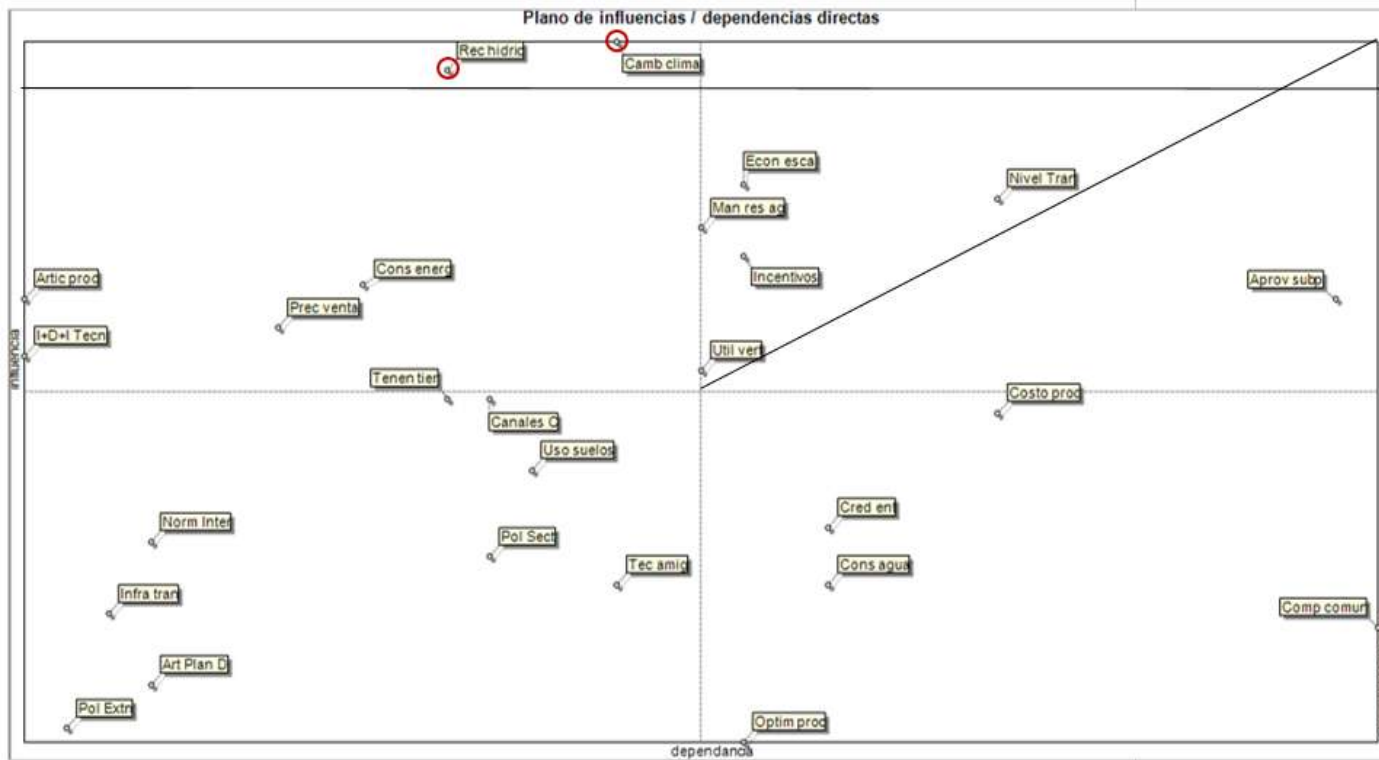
Plano de influencias / dependencias directas

Rec hidric
Camb clima
Econ esca
Nivel Tran
Man res ag
Artic prod
Cons energ
Incentivos
Aprov subp
Prec venta
I+D+I Tecn
influencia
Util vert
Tenen tier
Costo prod
Canales C
Uso suelos
Cred ent
Norm Inter
Pol Sect
Tec amig
Cons agua
Infra tran
Comp comun
Art Plan D
Pol Extr
Optim prod
dependancia